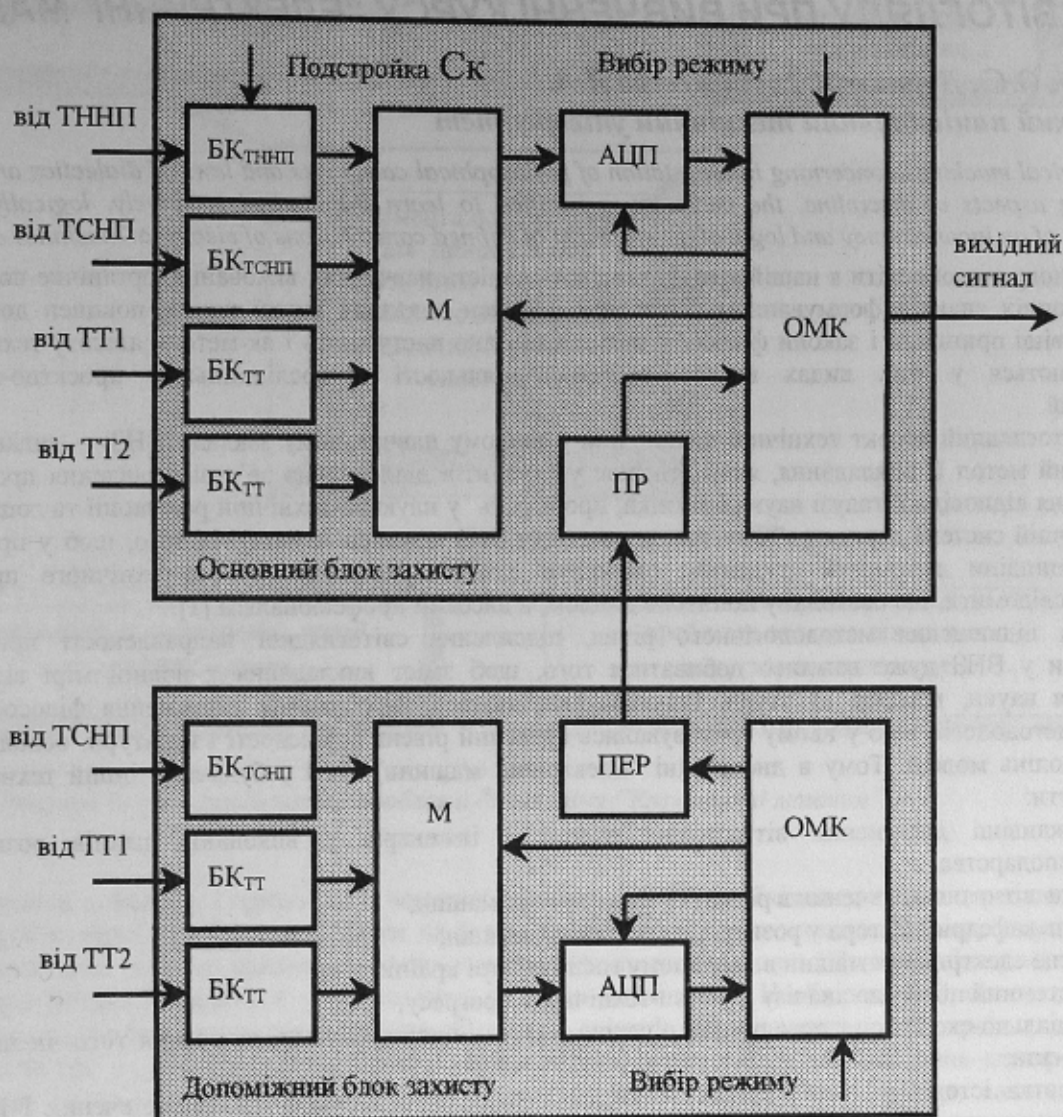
Подстройка Ск

Вибір режиму

від ТННП

БК$_{ТННП}$

АЦП

від ТСНП

БК$_{ТСНП}$

вихідний сигнал

М

ОМК

від ТТ1

БК$_{ТТ}$

від ТТ2

БК$_{ТТ}$

ПР

Основний блок захисту

від ТСНП

БК$_{ТСНП}$

М

ПЕР

ОМК

від ТТ1

БК$_{ТТ}$

від ТТ2

БК$_{ТТ}$

АЦП

Допоміжний блок захисту

Вибір режиму